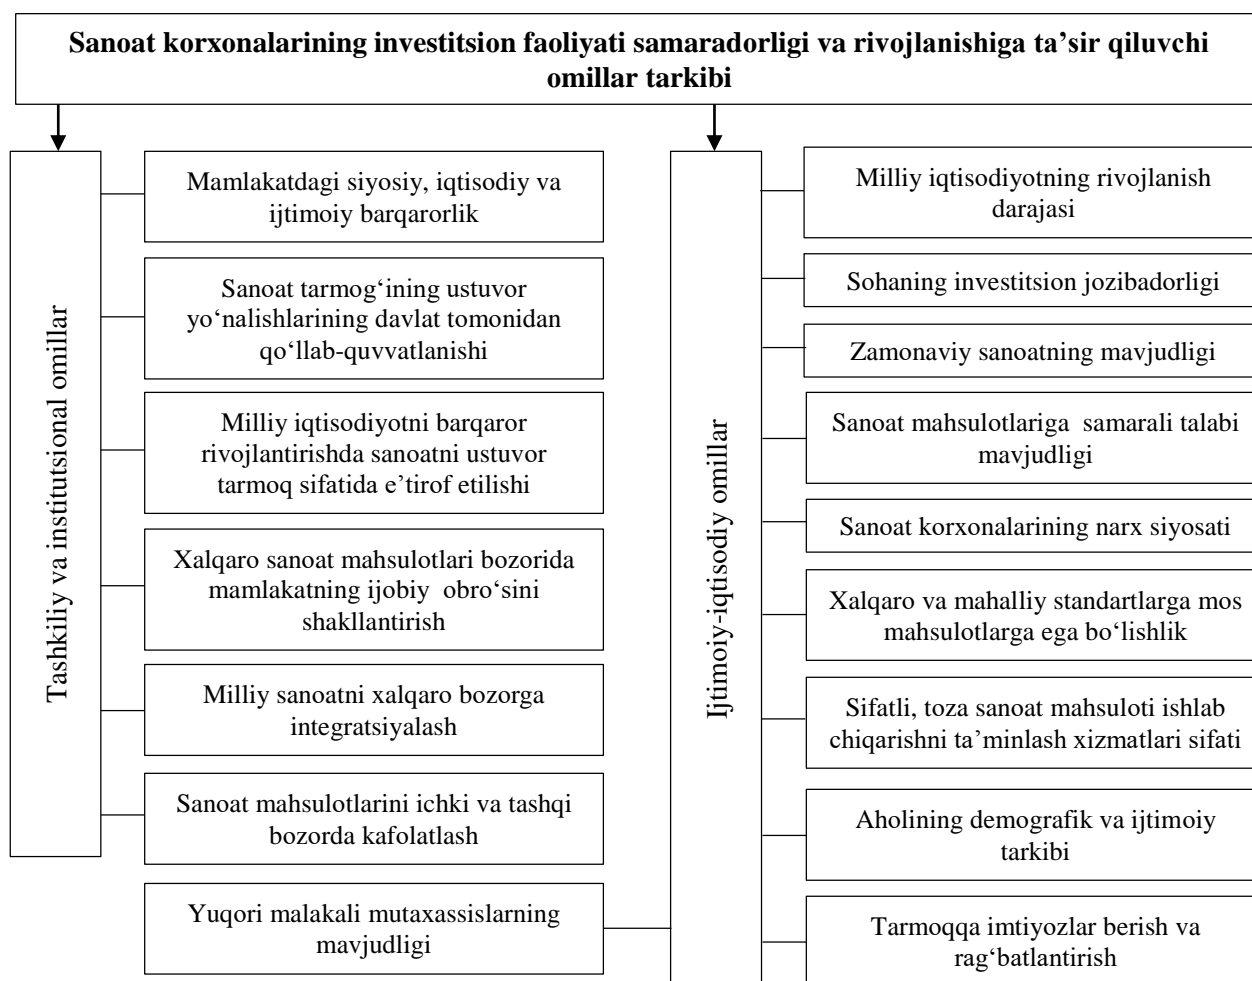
Sanoat korxonalarining investitsion faoliyati samaradorligi va rivojlanishiga ta'sir qiluvchi omillar tarkibi

Tashkiliy va institutsional omillar

Mamlakatdagi siyosiy, iqtisodiy va ijtimoiy barqarorlik

Sanoat tarmog'ining ustuvor yo'nalishlarining davlat tomonidan qo'llab-quvvatlanishi

Milliy iqtisodiyotni barqaror rivojlantirishda sanoatni ustuvor tarmoq sifatida e'tirof etilishi

Xalqaro sanoat mahsulotlari bozorida mamlakatning ijobiy obro'sini shakllantirish

Milliy sanoatni xalqaro bozorga integratsiyalash

Sanoat mahsulotlarini ichki va tashqi bozorda kafolatlash

Yuqori malakali mutaxassislarning mavjudligi

Ijtimoiy-iqtisodiy omillar

Milliy iqtisodiyotning rivojlanish darajasi

Sohaning investitsion jozibadorligi

Zamonaviy sanoatning mavjudligi

Sanoat mahsulotlariga samarali talabi mavjudligi

Sanoat korxonalarining narx siyosati

Xalqaro va mahalliy standartlarga mos mahsulotlarga ega bo'lishlik

Sifatli, toza sanoat mahsuloti ishlab chiqarishni ta'minlash xizmatlari sifati

Aholining demografik va ijtimoiy tarkibi

Tarmoqqa imtiyozlar berish va rag'batlantirish